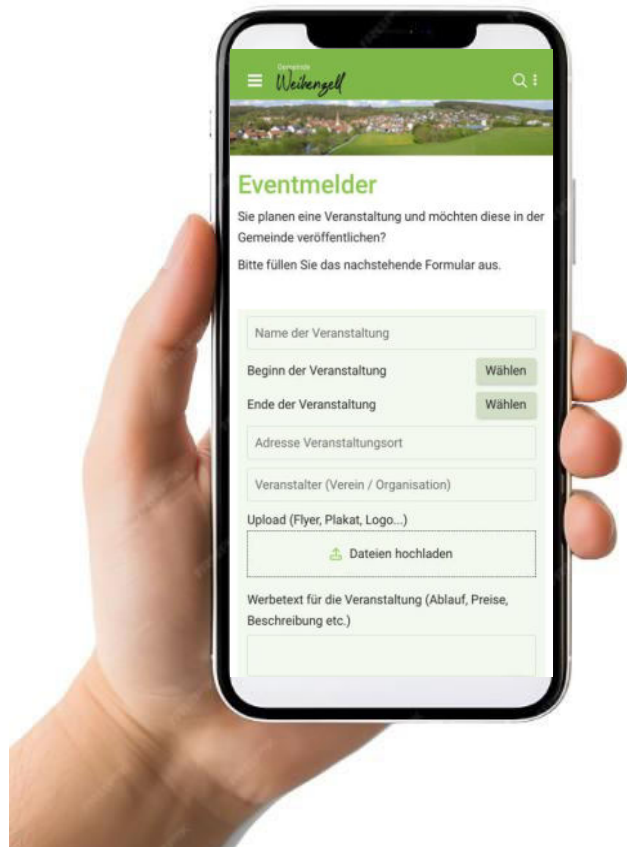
Gemeinde
Weibengell

Eventmelder

Sie planen eine Veranstaltung und möchten diese in der Gemeinde veröffentlichen?

Bitte füllen Sie das nachstehende Formular aus.

Name der Veranstaltung

Beginn der Veranstaltung Wählen

Ende der Veranstaltung Wählen

Adresse Veranstaltungsort

Veranstalter (Verein / Organisation)

Upload (Flyer, Plakat, Logo...)

Dateien hochladen

Werbetext für die Veranstaltung (Ablauf, Preise, Beschreibung etc.)